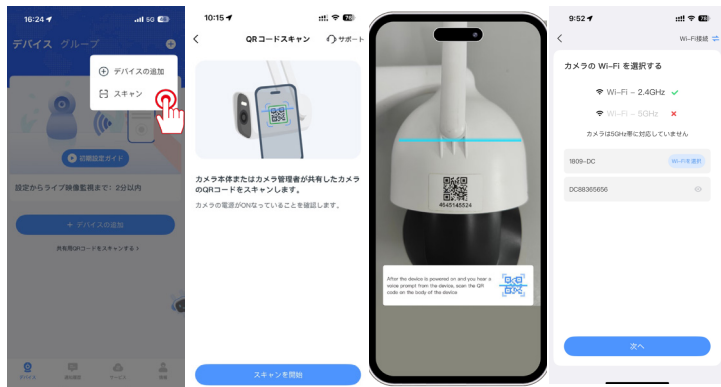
16:24 5G 48

デバイス グループ

デバイスの追加

スキャン

初期設定ガイド

設定からライブ映像監視まで：2分以内

+ デバイスの追加

共有用QRコードをスキャンする >

デバイス 監視画面 サービス 設定

10:15 76

QRコードスキャン サポート

カメラ本体またはカメラ管理者が共有したカメラのQRコードをスキャンします。

カメラの電源がONなっていることを確認します。

スキャンを開始

45451485524

After the device is powered on and you hear a voice prompt from the device, scan the QR code on the body of the device

9:52 76

Wi-Fi接続

カメラの Wi-Fi を選択する

Wi-Fi – 2.4GHz

Wi-Fi – 5GHz

カメラは5GHz帯に対応していません

1809-DC

Wi-Fiを選択

DC88365656

次へ